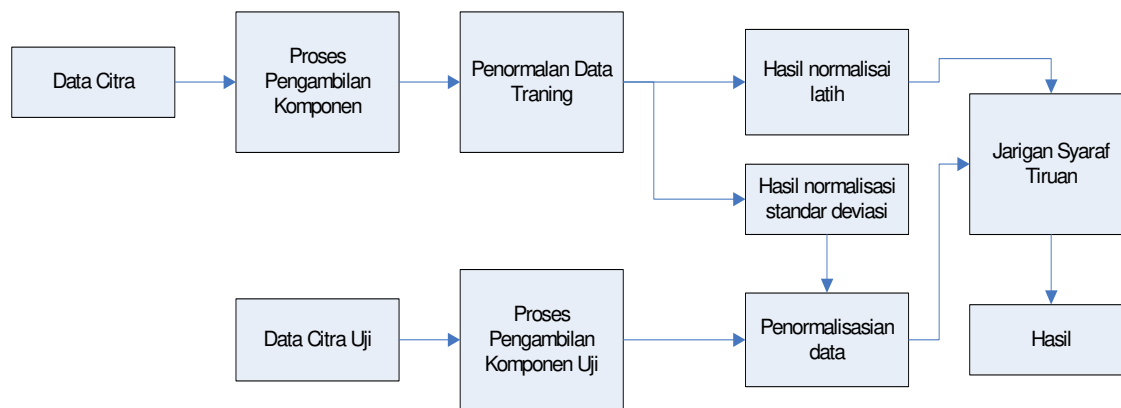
Data Citra

Proses Pengambilan Komponen

Penormalan Data Traning

Hasil normalisai latih

Hasil normalisasi standar deviasi

Jarigan Syaraf Tiruan

Data Citra Uji

Proses Pengambilan Komponen Uji

Penormalisasian data

Hasil